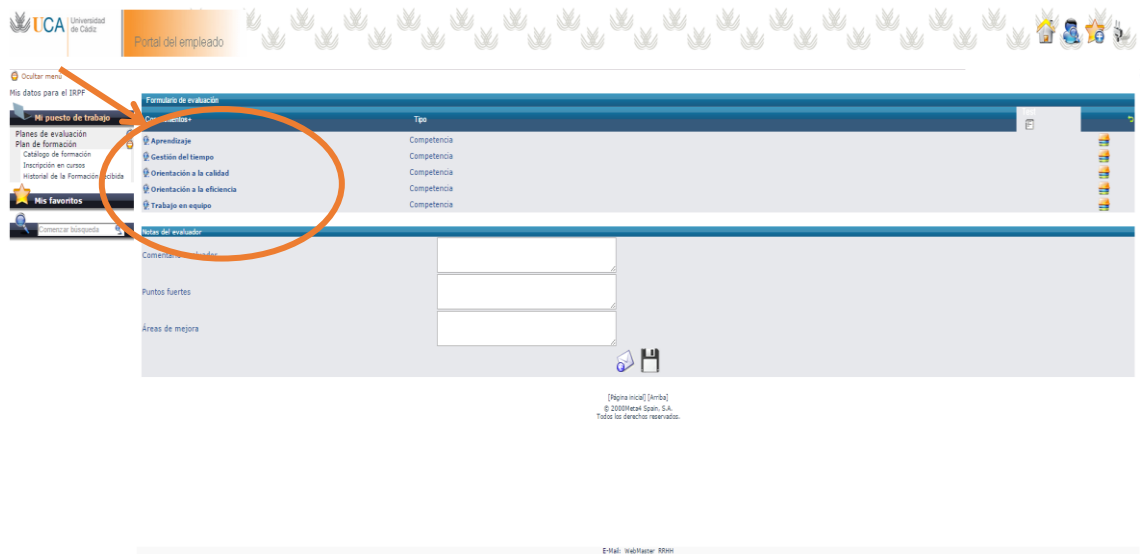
UCA Universidad de Cádiz

Portal del empleado

Ocultar menú

Mis datos para el IRPF

Mi puesto de trabajo

Planes de evaluación
Plan de formación
Catálogo de formación
Inscripción en cursos
Historial de la Formación recibida

Mis favoritos

Comenzar búsqueda

Formulario de evaluación

| Componentes+ | Tipo |
|---|---|
| Aprendizaje | Competencia |
| Gestión del tiempo | Competencia |
| Orientación a la calidad | Competencia |
| Orientación a la eficiencia | Competencia |
| Trabajo en equipo | Competencia |

Notas del evaluador

Comentario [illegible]

Puntos fuertes

Áreas de mejora

[Página inicial] [Arriba]
© 2000Meta4 Spain, S.A.
Todos los derechos reservados.

E-Mail: WebMaster RRHH